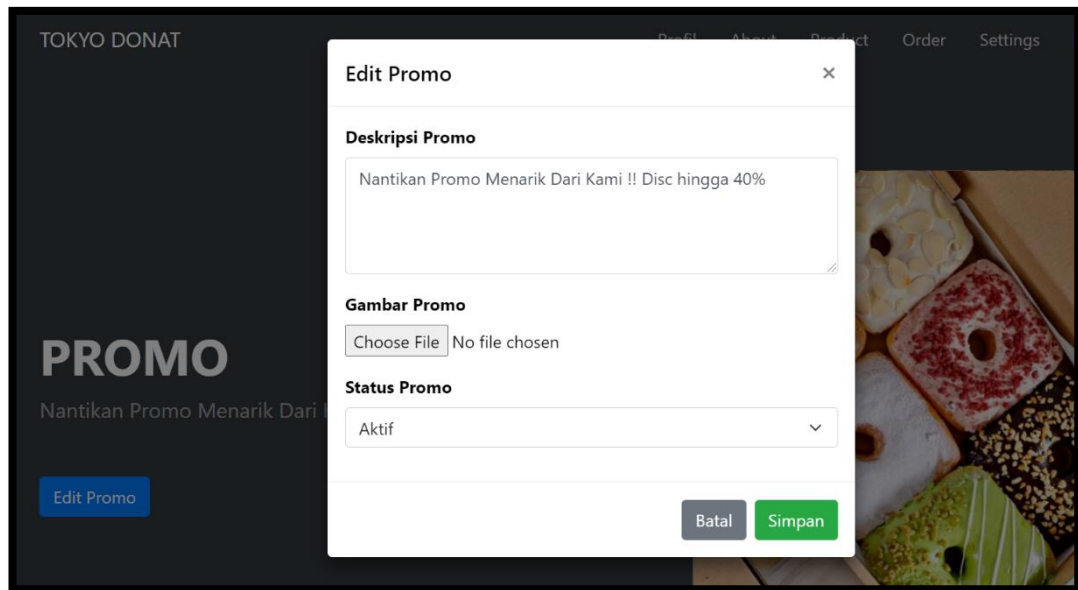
TOKYO DONAT

Profil About Product Order Settings

Edit Promo ×

Deskripsi Promo

Nantikan Promo Menarik Dari Kami !! Disc hingga 40%

Gambar Promo

Choose File No file chosen

Status Promo

Aktif

Batal Simpan

PROMO

Nantikan Promo Menarik Dari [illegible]

Edit Promo